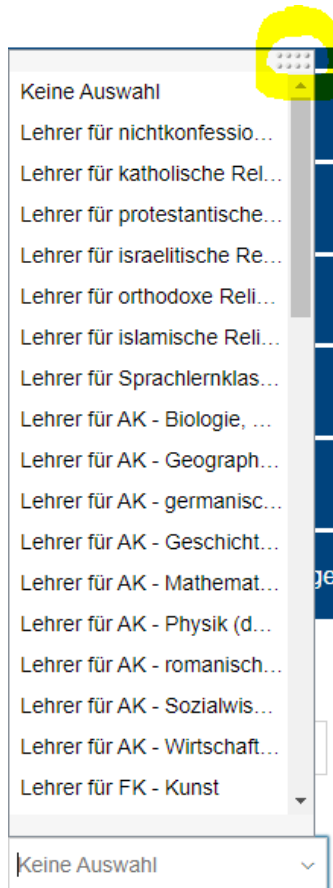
Keine Auswahl
Lehrer für nichtkonfessio…
Lehrer für katholische Rel…
Lehrer für protestantische…
Lehrer für israelitische Re…
Lehrer für orthodoxe Reli…
Lehrer für islamische Reli…
Lehrer für Sprachlernklas…
Lehrer für AK - Biologie, …
Lehrer für AK - Geograph…
Lehrer für AK - germanisc…
Lehrer für AK - Geschicht…
Lehrer für AK - Mathemat…
Lehrer für AK - Physik (d…
Lehrer für AK - romanisch…
Lehrer für AK - Sozialwis…
Lehrer für AK - Wirtschaft…
Lehrer für FK - Kunst

ge

Keine Auswahl